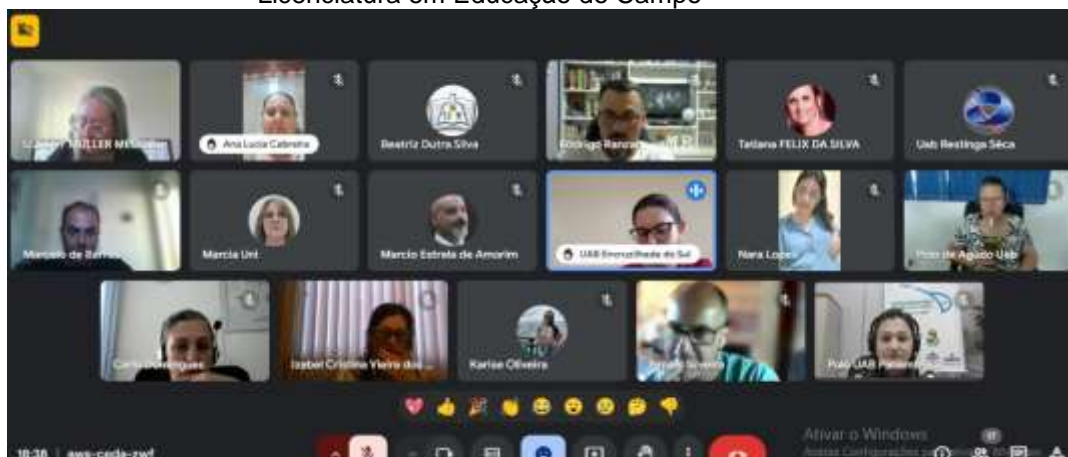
Licenciatura em Educação do Campo

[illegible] MULLER M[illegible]

Ana Lucia Cabreira

Beatriz Dutra Silva

Rodrigo Ranzan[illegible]

Tatiana FELIX DA SILVA

Uab Restinga Sêca

Marcelo de Barros

Marcia Uni

Marcio Estrela de Amorim

UAB Encruzilhada do Sul

Nara Lopes

Polo de Agudo Uab

Carla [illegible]

Izabel Cristina Vieira dos...

Karise Oliveira

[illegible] Silveira

Polo UAB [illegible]

10:30 | aws-cqda-zwf

Ativar o Windows
Acesse Configurações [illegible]